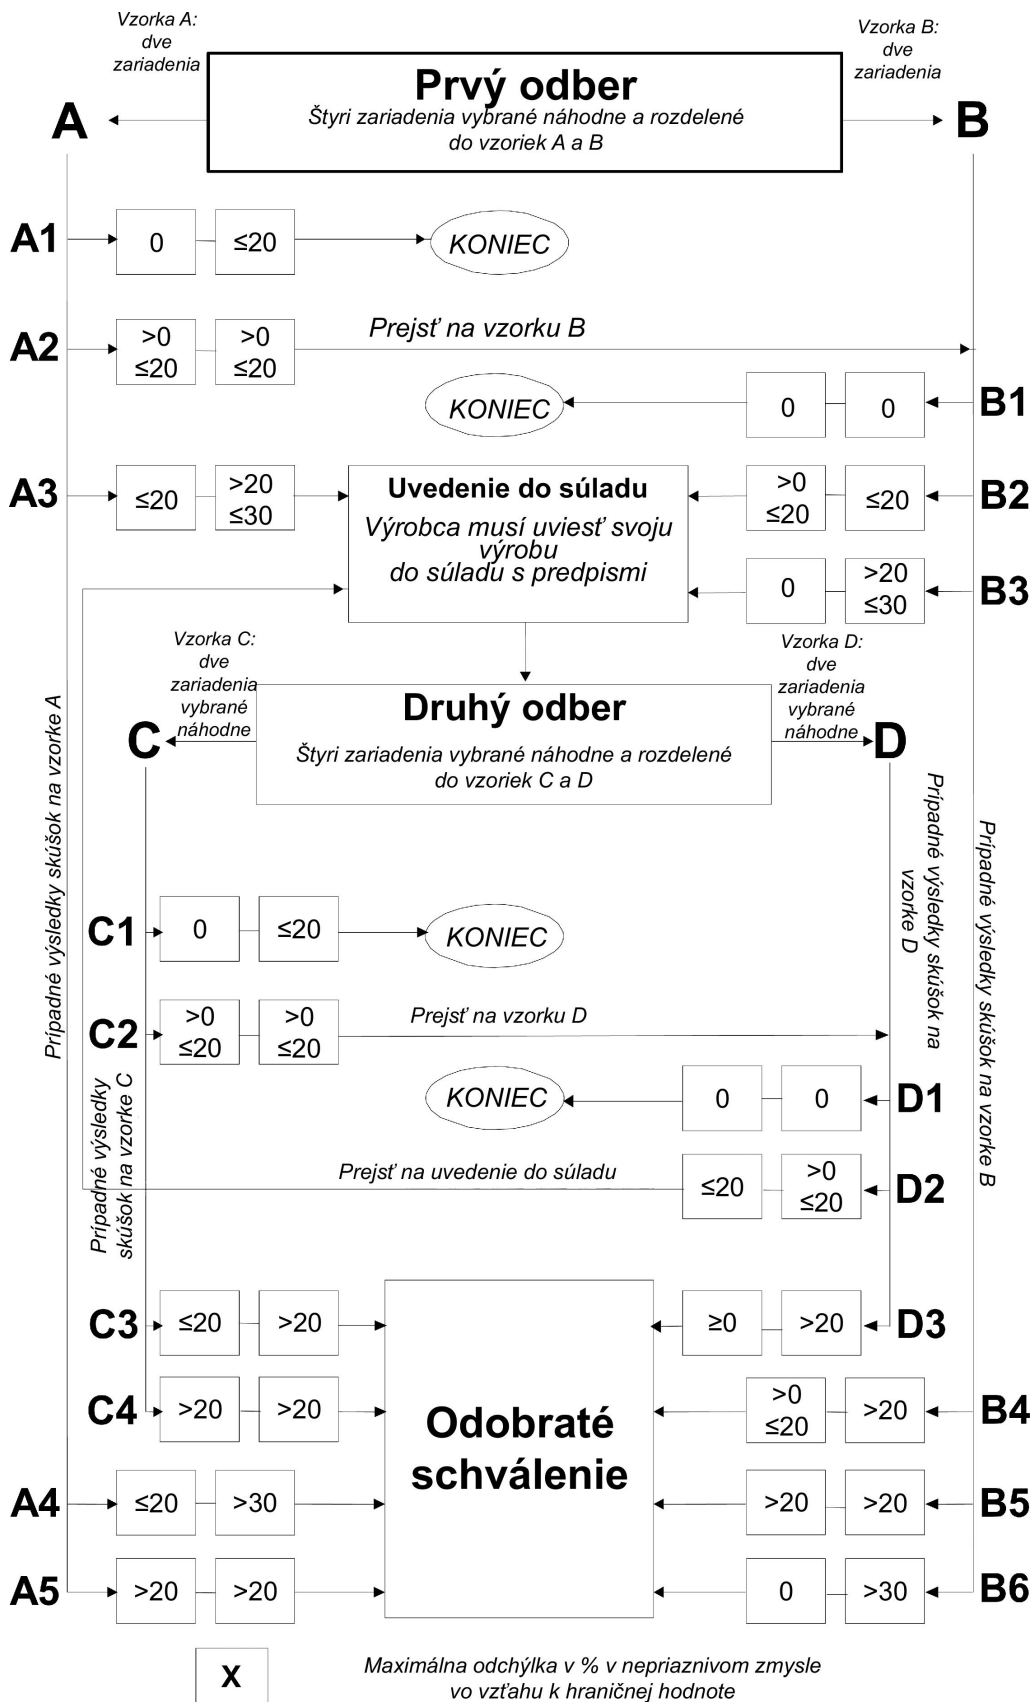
Vzorka A: dve zariadenia

Prvý odber
Štyri zariadenia vybrané náhodne a rozdelené do vzoriek A a B

Vzorka B: dve zariadenia

A

B

A1 0 ≤20 KONIEC

A2 >0 ≤20 >0 ≤20 Prejsť na vzorku B

KONIEC 0 0 B1

A3 ≤20 >20 ≤30

Uvedenie do súladu
Výrobca musí uviesť svoju výrobu do súladu s predpismi

>0 ≤20 ≤20 B2

0 >20 ≤30 B3

Vzorka C: dve zariadenia vybrané náhodne

Druhý odber
Štyri zariadenia vybrané náhodne a rozdelené do vzoriek C a D

Vzorka D: dve zariadenia vybrané náhodne

C

D

Prípadné výsledky skúšok na vzorke A

Prípadné výsledky skúšok na vzorke D

Prípadné výsledky skúšok na vzorke B

C1 0 ≤20 KONIEC

C2 >0 ≤20 >0 ≤20 Prejsť na vzorku D

KONIEC 0 0 D1

Prípadné výsledky skúšok na vzorke C

Prejsť na uvedenie do súladu ≤20 >0 ≤20 D2

C3 ≤20 >20

≥0 >20 D3

C4 >20 >20

Odobraté schválenie

>0 ≤20 >20 B4

A4 ≤20 >30

>20 >20 B5

A5 >20 >20

0 >30 B6

X

Maximálna odchýlka v % v nepriaznivom zmysle vo vzťahu k hraničnej hodnote